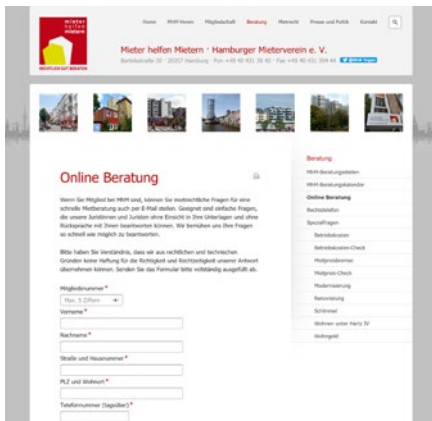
mieter helfen mietern

RECHTSBERATUNG

Home MHM-Verein Mitgliedschaft Beratung Mietrecht Presse und Politik Kontakt

Mieter helfen Mietern · Hamburger Mieterverein e. V.

Bartelsstraße 30 · 20357 Hamburg · Fon +49 40 431 39 40 · Fax +49 40 431 394 44

Online Beratung

Wenn Sie Mitglied bei MHM sind, können Sie mietrechtliche Fragen für eine schnelle Mietberatung auch per E-Mail stellen. Geeignet sind einfache Fragen, die unsere Juristinnen und Juristen ohne Einsicht in Ihre Unterlagen und ohne Rücksprache mit Ihnen beantworten können. Wir bemühen uns Ihre Fragen so schnell wie möglich zu beantworten.

Bitte haben Sie Verständnis, dass wir aus rechtlichen und technischen Gründen keine Haftung für die Richtigkeit und Rechtsgültigkeit unserer Antwort übernehmen können. Senden Sie das Formular bitte vollständig ausgefüllt ab.

Mitgliedsnummer *
Max. 5 Ziffern

Vorname *

Nachname *

Straße und Hausnummer *

PLZ und Wohnort *

Telefonnummer (tagsüber) *

Beratung
MHM-Beratungsstellen
MHM-Beratungskalender
Online Beratung
Rechtstelefon
Spezialfragen
Betriebskosten
Betriebskosten-Check
Mietpreisbremse
Mietpreis-Check
Modernisierung
Rekommunalisierung
Schimmel
Wohnen unter Hartz IV
Wohngeld